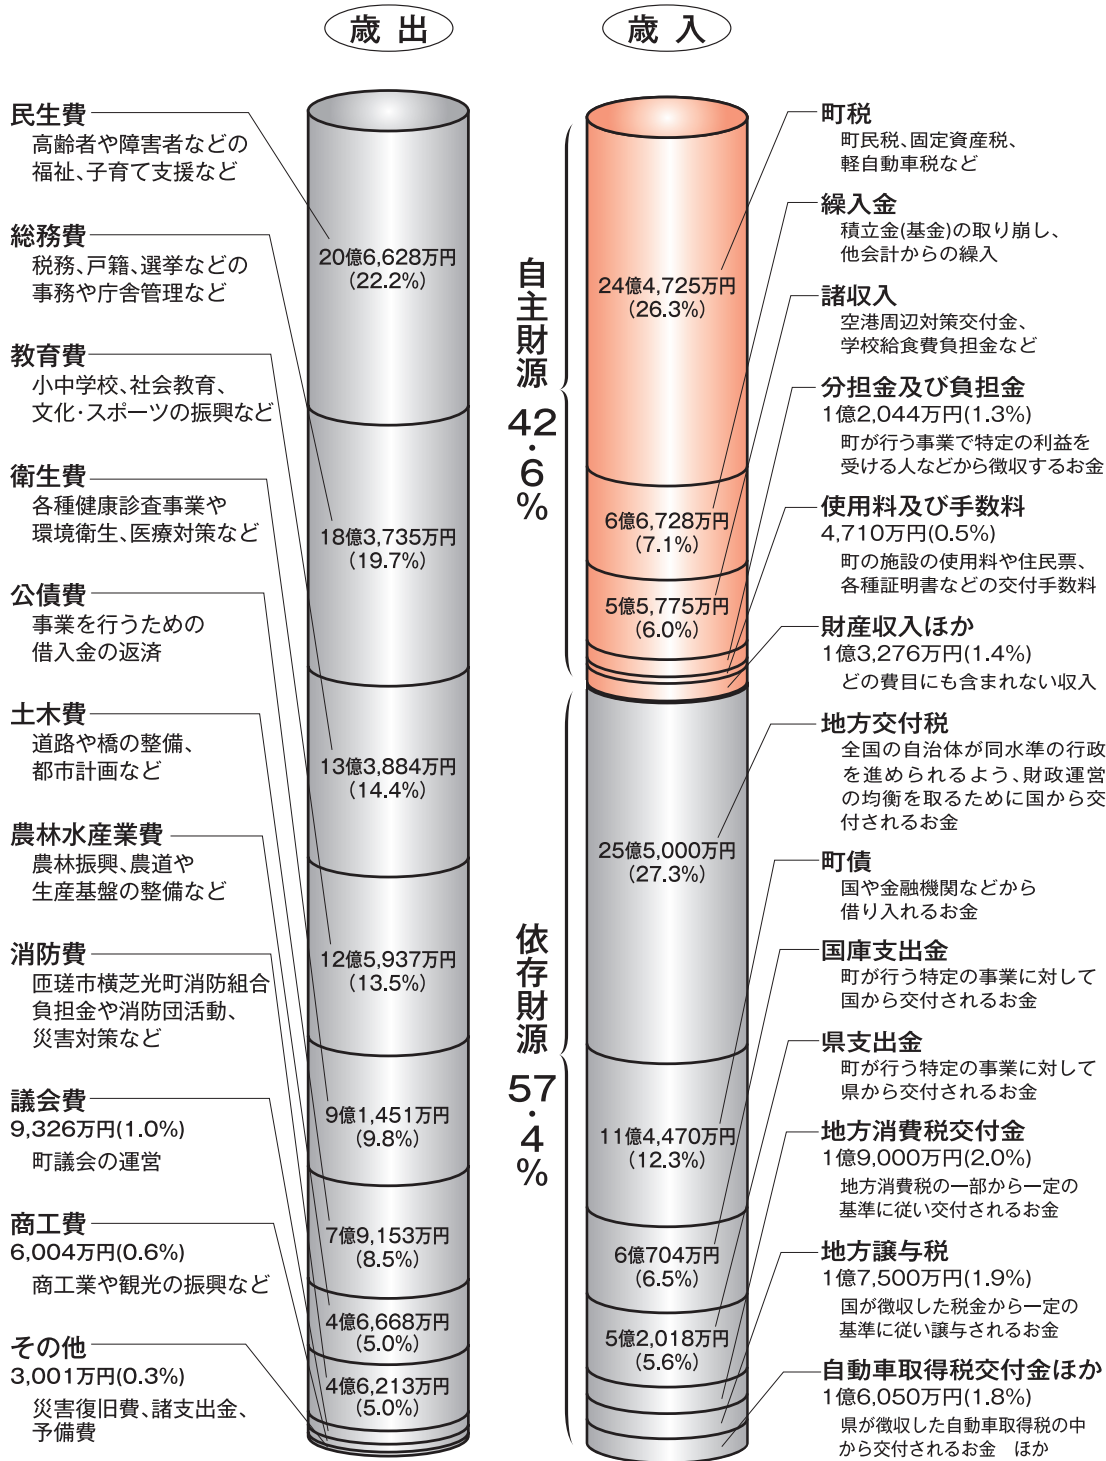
歳出

歳入

民生費
高齢者や障害者などの福祉、子育て支援など

総務費
税務、戸籍、選挙などの事務や庁舎管理など

教育費
小中学校、社会教育、文化・スポーツの振興など

衛生費
各種健康診査事業や環境衛生、医療対策など

公債費
事業を行うための借入金の返済

土木費
道路や橋の整備、都市計画など

農林水産業費
農林振興、農道や生産基盤の整備など

消防費
匝瑳市横芝光町消防組合負担金や消防団活動、災害対策など

議会費
9,326万円(1.0%)
町議会の運営

商工費
6,004万円(0.6%)
商工業や観光の振興など

その他
3,001万円(0.3%)
災害復旧費、諸支出金、予備費

20億6,628万円
(22.2%)

18億3,735万円
(19.7%)

13億3,884万円
(14.4%)

12億5,937万円
(13.5%)

9億1,451万円
(9.8%)

7億9,153万円
(8.5%)

4億6,668万円
(5.0%)

4億6,213万円
(5.0%)

自主財源
42.6%

依存財源
57.4%

24億4,725万円
(26.3%)

6億6,728万円
(7.1%)

5億5,775万円
(6.0%)

25億5,000万円
(27.3%)

11億4,470万円
(12.3%)

6億704万円
(6.5%)

5億2,018万円
(5.6%)

町税
町民税、固定資産税、軽自動車税など

繰入金
積立金(基金)の取り崩し、他会計からの繰入

諸収入
空港周辺対策交付金、学校給食費負担金など

分担金及び負担金
1億2,044万円(1.3%)
町が行う事業で特定の利益を受ける人などから徴収するお金

使用料及び手数料
4,710万円(0.5%)
町の施設の使用料や住民票、各種証明書などの交付手数料

財産収入ほか
1億3,276万円(1.4%)
どの費目にも含まれない収入

地方交付税
全国の自治体が同水準の行政を進められるよう、財政運営の均衡を取るために国から交付されるお金

町債
国や金融機関などから借り入れるお金

国庫支出金
町が行う特定の事業に対して国から交付されるお金

県支出金
町が行う特定の事業に対して県から交付されるお金

地方消費税交付金
1億9,000万円(2.0%)
地方消費税の一部から一定の基準に従い交付されるお金

地方譲与税
1億7,500万円(1.9%)
国が徴収した税金から一定の基準に従い譲与されるお金

自動車取得税交付金ほか
1億6,050万円(1.8%)
県が徴収した自動車取得税の中から交付されるお金　ほか